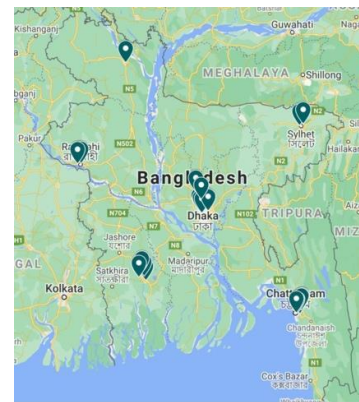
Kishanganj
Guwahati
MEGHALAYA
Shillong
N5
N2
Sylhet
সিলেট
Pakur
Rajshahi
রাজশাহী
N502
Bangladesh
N6
N704
Dhaka
ঢাকা
N102
TRIPURA
Jashore
যশোর
N8
Madaripur
মাদারীপুর
Satkhira
সাতক্ষীরা
Kolkata
GAL
Chattogram
Chandanaish
N1
Cox's Bazar
কক্সবাজার
Hailakan
Sil
MIZ
Aiz
Ag
bganj
Ja